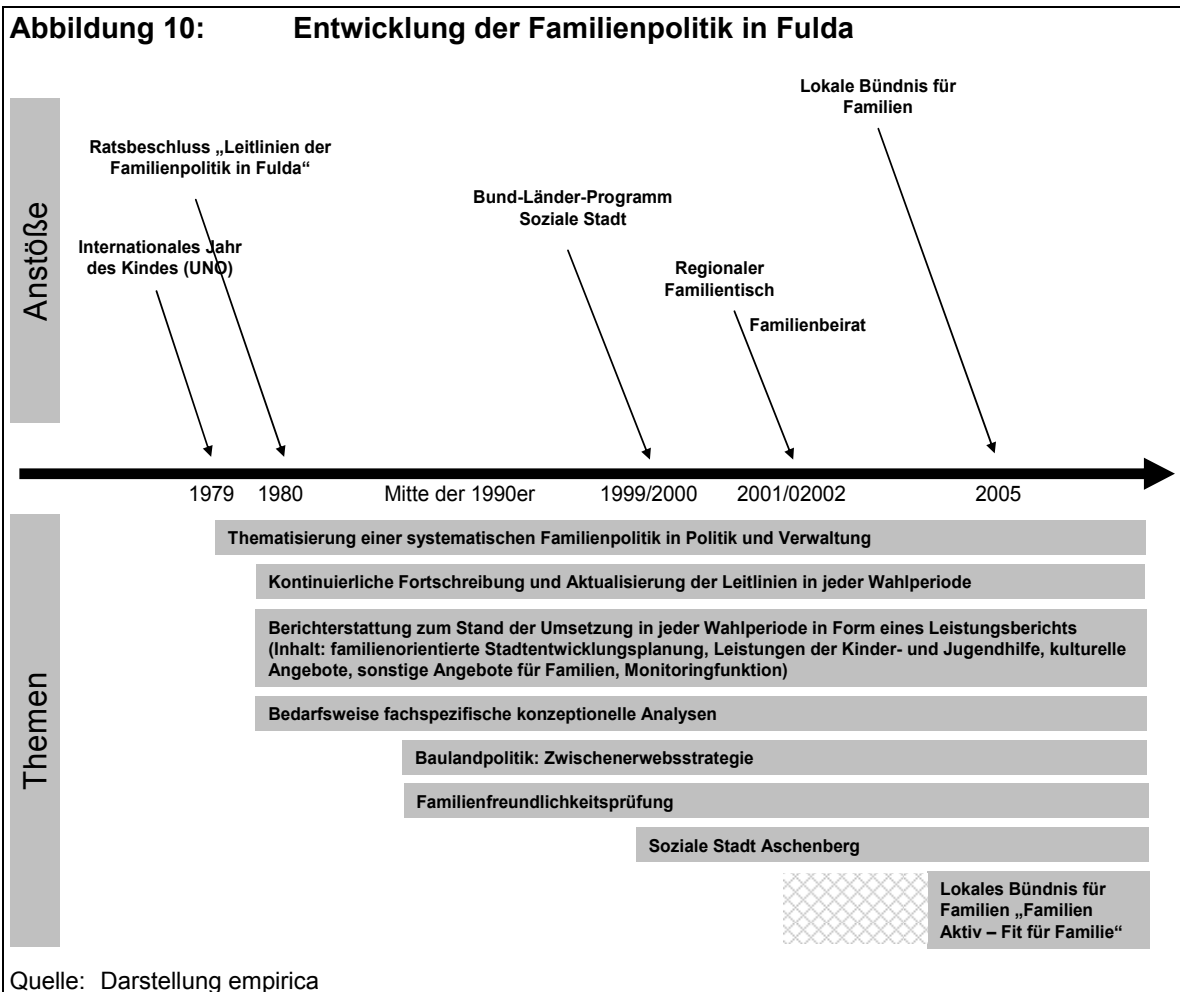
Abbildung 10: Entwicklung der Familienpolitik in Fulda

Anstöße

Lokale Bündnis für Familien

Ratsbeschluss „Leitlinien der Familienpolitik in Fulda“

Bund-Länder-Programm Soziale Stadt

Internationales Jahr des Kindes (UNO)

Regionaler Familientisch

Familienbeirat

1979 1980 Mitte der 1990er 1999/2000 2001/02002 2005

Themen

Thematisierung einer systematischen Familienpolitik in Politik und Verwaltung

Kontinuierliche Fortschreibung und Aktualisierung der Leitlinien in jeder Wahlperiode

Berichterstattung zum Stand der Umsetzung in jeder Wahlperiode in Form eines Leistungsberichts (Inhalt: familienorientierte Stadtentwicklungsplanung, Leistungen der Kinder- und Jugendhilfe, kulturelle Angebote, sonstige Angebote für Familien, Monitoringfunktion)

Bedarfsweise fachspezifische konzeptionelle Analysen

Baulandpolitik: Zwischenerwebsstrategie

Familienfreundlichkeitsprüfung

Soziale Stadt Aschenberg

Lokales Bündnis für Familien „Familien Aktiv – Fit für Familie“

Quelle: Darstellung empirica